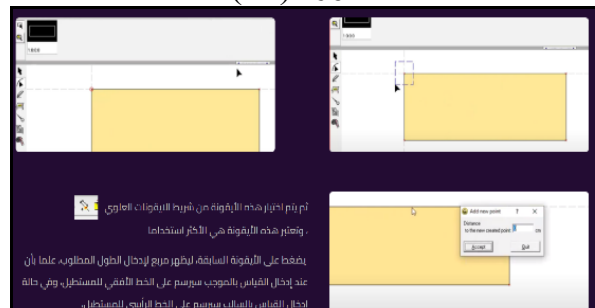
1800

1800

Add new point ? X
Distance
to the new created point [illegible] cm
Accept Quit

ثم يتم اختيار هذه الأيقونة من شريط الأيقونات العلوي
، وتعتبر هذه الأيقونة هي الأكثر استخداما

يضغط على الأيقونة السابقة، ليظهر مربع لإدخال الطول المطلوب، علما بأن عند إدخال القياس بالموجب سيرسم على الخط الأفقي للمستطيل، وفي حالة إدخال القياس بالسالب سيرسم على الخط الرأسي للمستطيل.